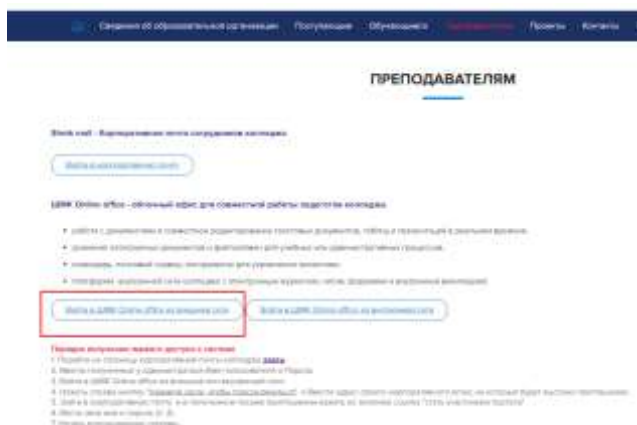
Сведения об образовательной организации Поступающим Обучающимся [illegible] Проекты Контакты

ПРЕПОДАВАТЕЛЯМ

Work mail - Корпоративная почта сотрудников колледжа

Войти в корпоративную почту

ЦВМК Online office - облачный офис для совместной работы педагогов колледжа

• работа с документами в совместном редактировании текстовых документов, таблиц и презентаций в реальном времени.
• хранение электронных документов и фотографий для учебных или административных процессов.
• календарь, почтовый сервис, инструменты для управления проектами.
• платформа: внутренней сети колледжа с электронным журналом, чатом, форумами и внутренней информацией.

Войти в ЦВМК Online office из внешней сети

Войти в ЦВМК Online office из внутренней сети

Порядок получения первого доступа к системе:
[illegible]
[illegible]
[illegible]
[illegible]
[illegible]
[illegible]
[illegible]